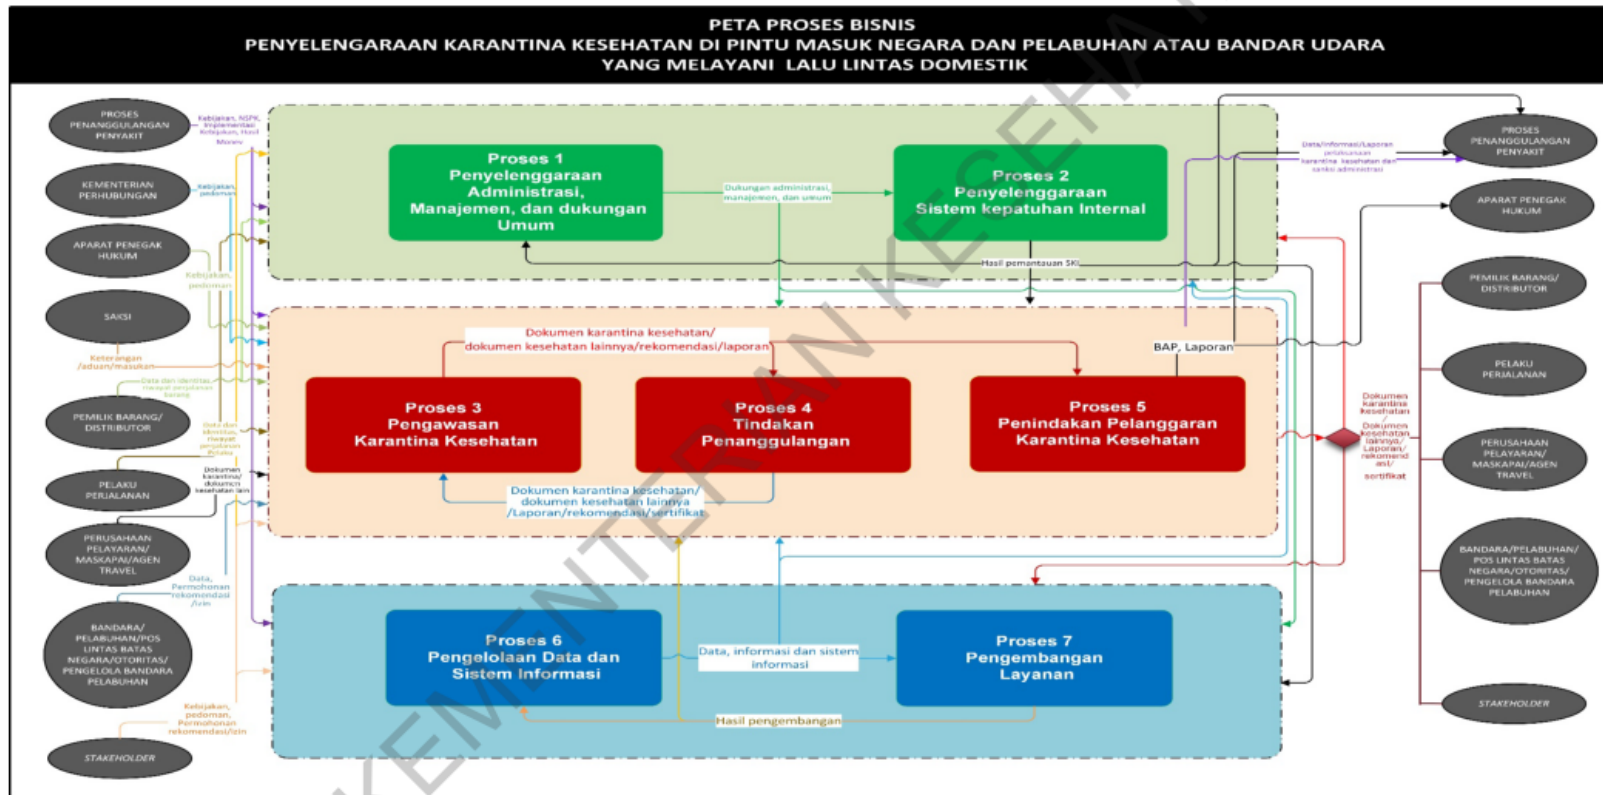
PETA PROSES BISNIS
PENYELENGARAAN KARANTINA KESEHATAN DI PINTU MASUK NEGARA DAN PELABUHAN ATAU BANDAR UDARA YANG MELAYANI LALU LINTAS DOMESTIK

PROSES PENANGGULANGAN PENYAKIT

Kebijakan, NSPK, Implementasi Kebijakan, Hasil Monev

KEMENTERIAN PERHUBUNGAN

Kebijakan, pedoman

APARAT PENEGAK HUKUM

Kebijakan, pedoman

SAKSI

Keterangan /aduan/masukan

Data dan identitas, riwayat perjalanan barang

PEMILIK BARANG/ DISTRIBUTOR

Data dan identitas, riwayat perjalanan pelaku

PELAKU PERJALANAN

Dokumen karantina/ dokumen kesehatan lain

PERUSAHAAN PELAYARAN/ MASKAPAI/AGEN TRAVEL

Data, Permohonan rekomendasi /izin

BANDARA/ PELABUHAN/POS LINTAS BATAS NEGARA/OTORITAS/ PENGELOLA BANDARA PELABUHAN

Kebijakan, pedoman, Permohonan rekomendasi/izin

STAKEHOLDER

Proses 1
Penyelenggaraan Administrasi, Manajemen, dan dukungan Umum

Dukungan administrasi, manajemen, dan umum

Proses 2
Penyelenggaraan Sistem kepatuhan Internal

Hasil pemantauan SKI

Dokumen karantina kesehatan/ dokumen kesehatan lainnya/rekomendasi/laporan

BAP, Laporan

Proses 3
Pengawasan Karantina Kesehatan

Proses 4
Tindakan Penanggulangan

Proses 5
Penindakan Pelanggaran Karantina Kesehatan

Dokumen karantina kesehatan/ dokumen kesehatan lainnya /Laporan/rekomendasi/sertifikat

Proses 6
Pengelolaan Data dan Sistem Informasi

Data, informasi dan sistem informasi

Proses 7
Pengembangan Layanan

Hasil pengembangan

Data/informasi/Laporan pelaksanaan karantina kesehatan dan sanksi administrasi

PROSES PENANGGULANGAN PENYAKIT

APARAT PENEGAK HUKUM

PEMILIK BARANG/ DISTRIBUTOR

PELAKU PERJALANAN

Dokumen karantina kesehatan / Dokumen kesehatan lainnya/ Laporan/ rekomendasi/ sertifikat

PERUSAHAAN PELAYARAN/ MASKAPAI/AGEN TRAVEL

BANDARA/PELABUHAN/ POS LINTAS BATAS NEGARA/OTORITAS/ PENGELOLA BANDARA PELABUHAN

STAKEHOLDER

KEMENTERIAN KESEHATAN